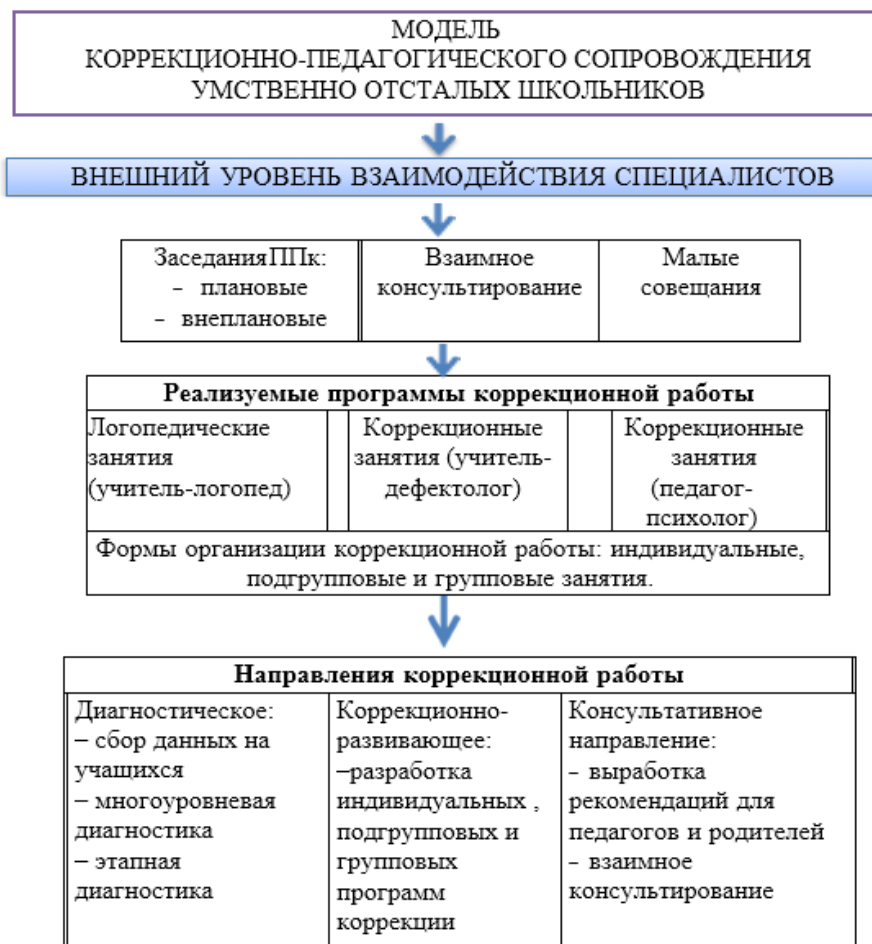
МОДЕЛЬ
КОРРЕКЦИОННО-ПЕДАГОГИЧЕСКОГО СОПРОВОЖДЕНИЯ
УМСТВЕННО ОТСТАЛЫХ ШКОЛЬНИКОВ

ВНЕШНИЙ УРОВЕНЬ ВЗАИМОДЕЙСТВИЯ СПЕЦИАЛИСТОВ

| Заседания ППк: – плановые – внеплановые | Взаимное консультирование | Малые совещания |
|---|---|---|

**Реализуемые программы коррекционной работы**

| Логопедические занятия (учитель-логопед) | Коррекционные занятия (учитель-дефектолог) | Коррекционные занятия (педагог-психолог) |
|---|---|---|

Формы организации коррекционной работы: индивидуальные, подгрупповые и групповые занятия.

**Направления коррекционной работы**

| Диагностическое: – сбор данных на учащихся – многоуровневая диагностика – этапная диагностика | Коррекционно-развивающее: –разработка индивидуальных , подгрупповых и групповых программ коррекции | Консультативное направление: - выработка рекомендаций для педагогов и родителей - взаимное консультирование |
|---|---|---|